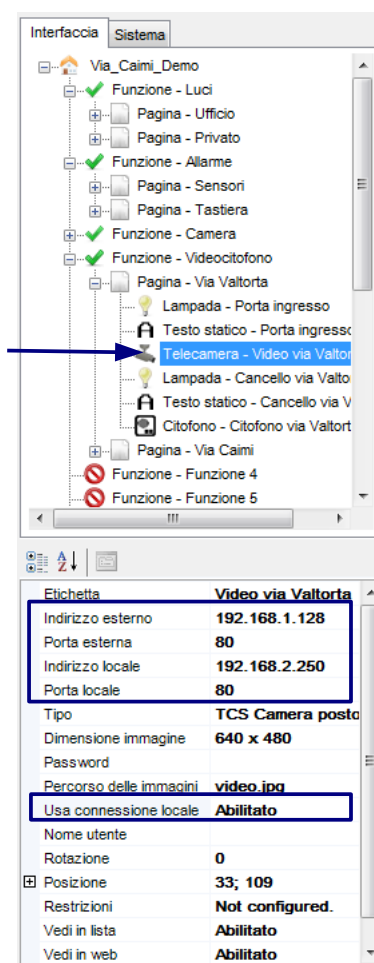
Interfaccia | Sistema

Via_Caimi_Demo
Funzione - Luci
Pagina - Ufficio
Pagina - Privato
Funzione - Allarme
Pagina - Sensori
Pagina - Tastiera
Funzione - Camera
Funzione - Videocitofono
Pagina - Via Valtorta
Lampada - Porta ingresso
Testo statico - Porta ingresso
Telecamera - Video via Valtor
Lampada - Cancello via Valto
Testo statico - Cancello via V
Citofono - Citofono via Valtort
Pagina - Via Caimi
Funzione - Funzione 4
Funzione - Funzione 5

| | |
|---|---|
| Etichetta | Video via Valtorta |
| Indirizzo esterno | 192.168.1.128 |
| Porta esterna | 80 |
| Indirizzo locale | 192.168.2.250 |
| Porta locale | 80 |
| Tipo | TCS Camera posto |
| Dimensione immagine | 640 x 480 |
| Password | |
| Percorso delle immagini | video.jpg |
| Usa connessione locale | Abilitato |
| Nome utente | |
| Rotazione | 0 |
| Posizione | 33; 109 |
| Restrizioni | Not configured. |
| Vedi in lista | Abilitato |
| Vedi in web | Abilitato |